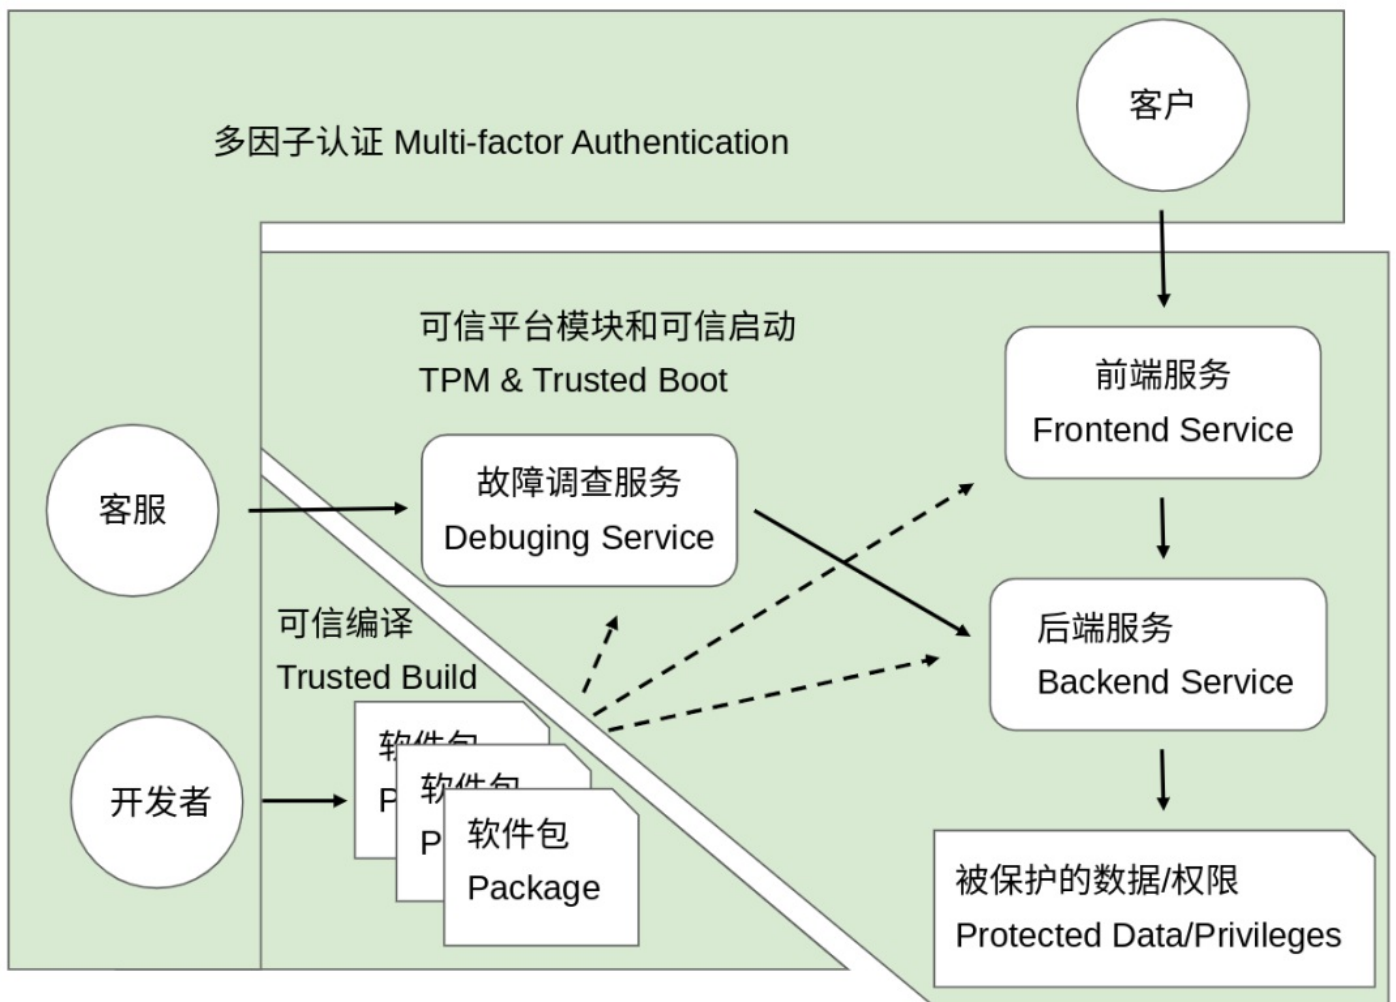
多因子认证 Multi-factor Authentication

客户

可信平台模块和可信启动
TPM & Trusted Boot

前端服务
Frontend Service

客服

故障调查服务
Debuging Service

后端服务
Backend Service

可信编译
Trusted Build

软件包
P

软件包
P

软件包
Package

开发者

被保护的数据/权限
Protected Data/Privileges